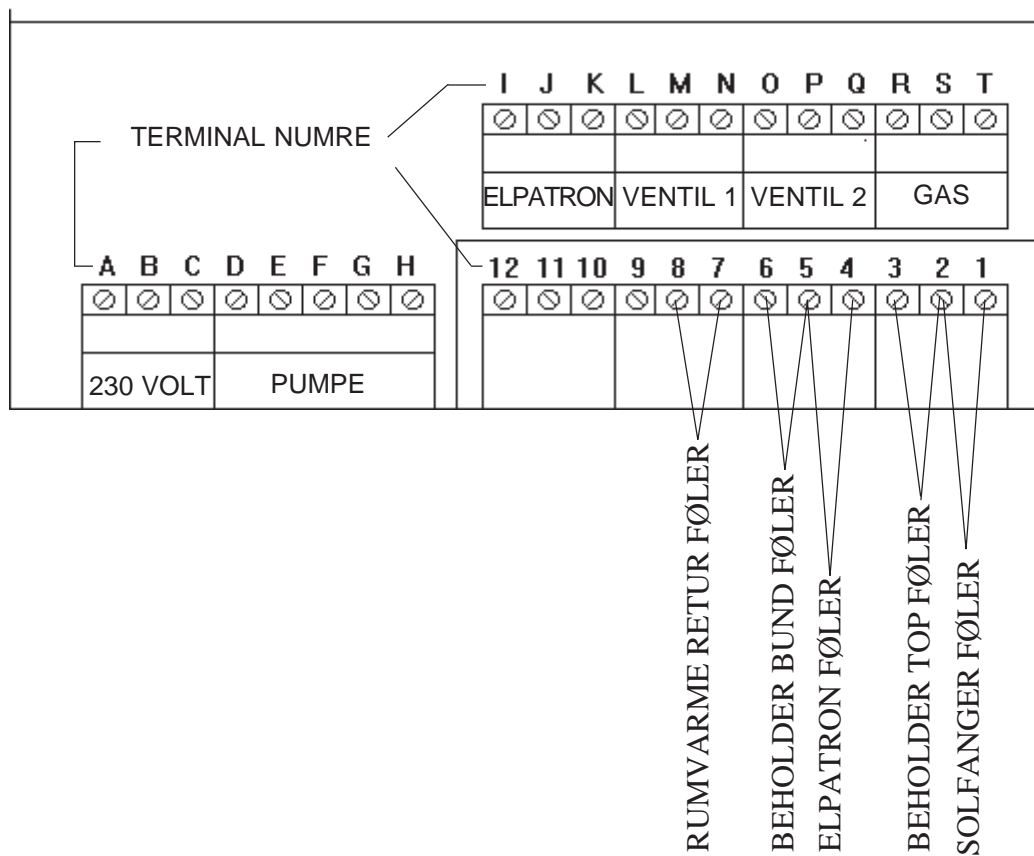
TERMINAL NUMRE

I J K L M N O P Q R S T

ELPATRON VENTIL 1 VENTIL 2 GAS

A B C D E F G H

230 VOLT PUMPE

12 11 10 9 8 7 6 5 4 3 2 1

RUMVARME RETUR FØLER

BEHOLDER BUND FØLER

ELPATRON FØLER

BEHOLDER TOP FØLER

SOLFANGER FØLER